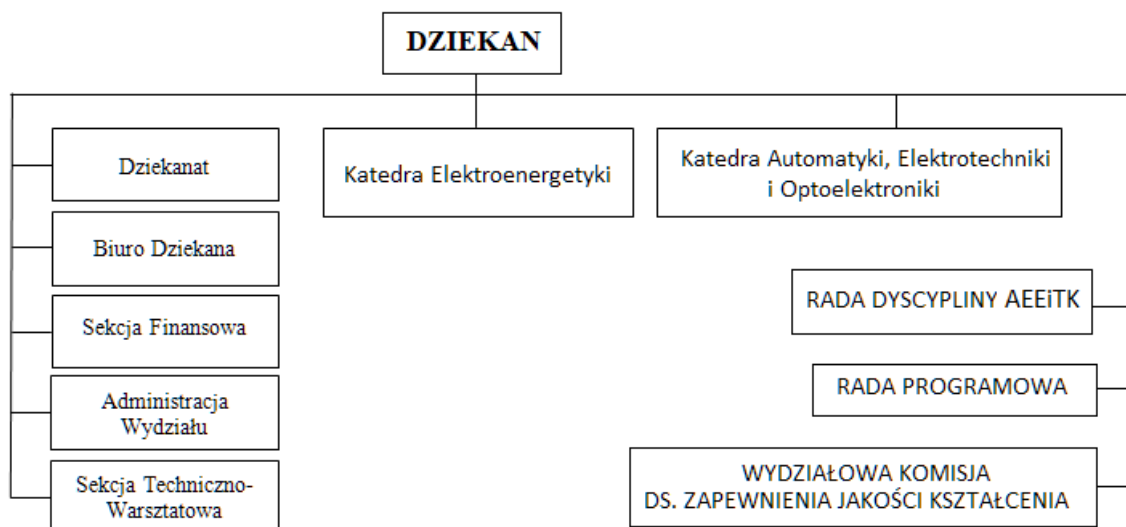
DZIEKAN

Dziekanat

Biuro Dziekana

Sekcja Finansowa

Administracja Wydziału

Sekcja Techniczno-Warsztatowa

Katedra Elektroenergetyki

Katedra Automatyki, Elektrotechniki i Optoelektroniki

RADA DYSCYPLINY AEEiTK

RADA PROGRAMOWA

WYDZIAŁOWA KOMISJA DS. ZAPEWNIENIA JAKOŚCI KSZTAŁCENIA